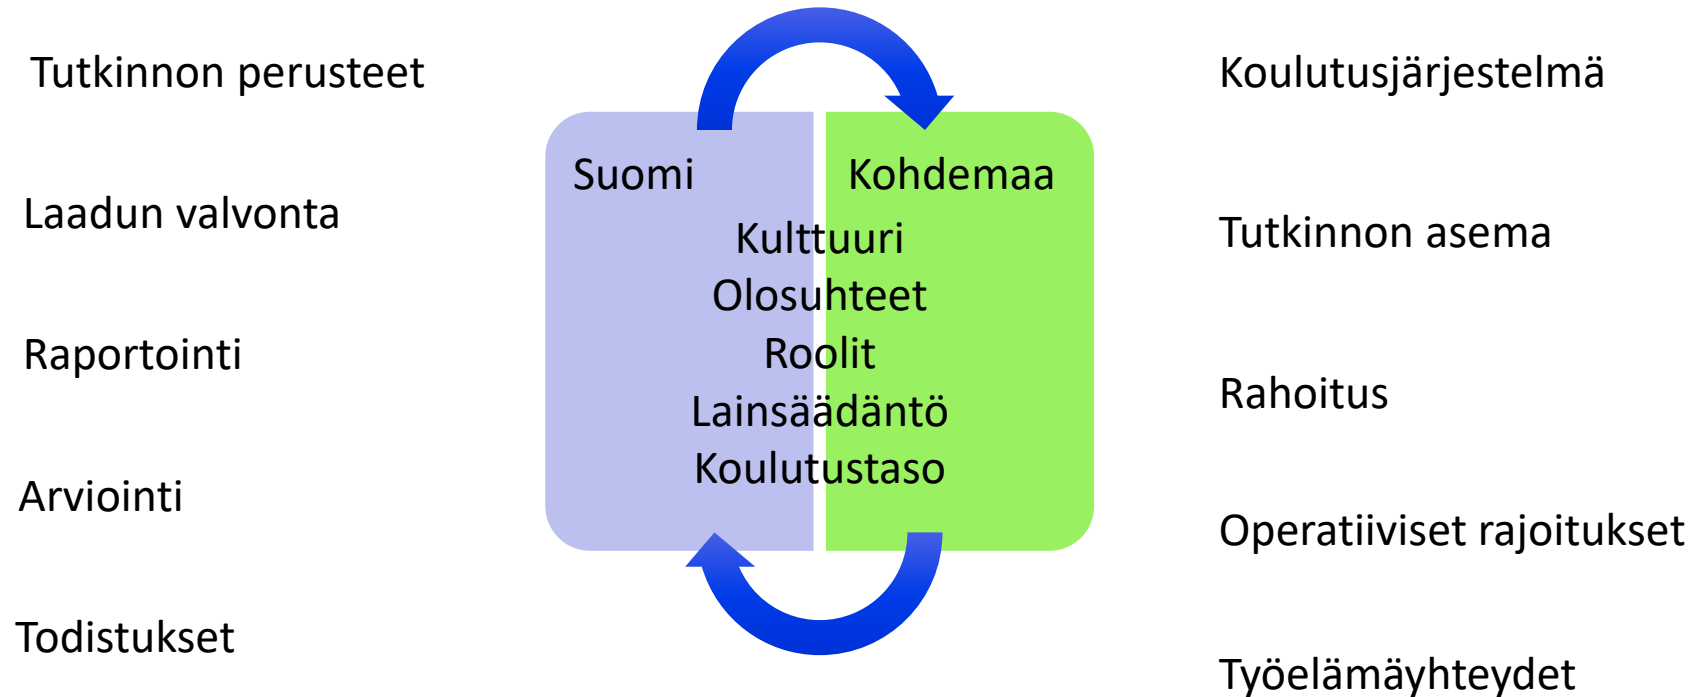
Tutkinnon perusteet

Laadun valvonta

Raportointi

Arviointi

Todistukset

Suomi

Kohdemaa

Kulttuuri
Olosuhteet
Roolit
Lainsäädäntö
Koulutustaso

Koulutusjärjestelmä

Tutkinnon asema

Rahoitus

Operatiiviset rajoitukset

Työelämäyhteydet